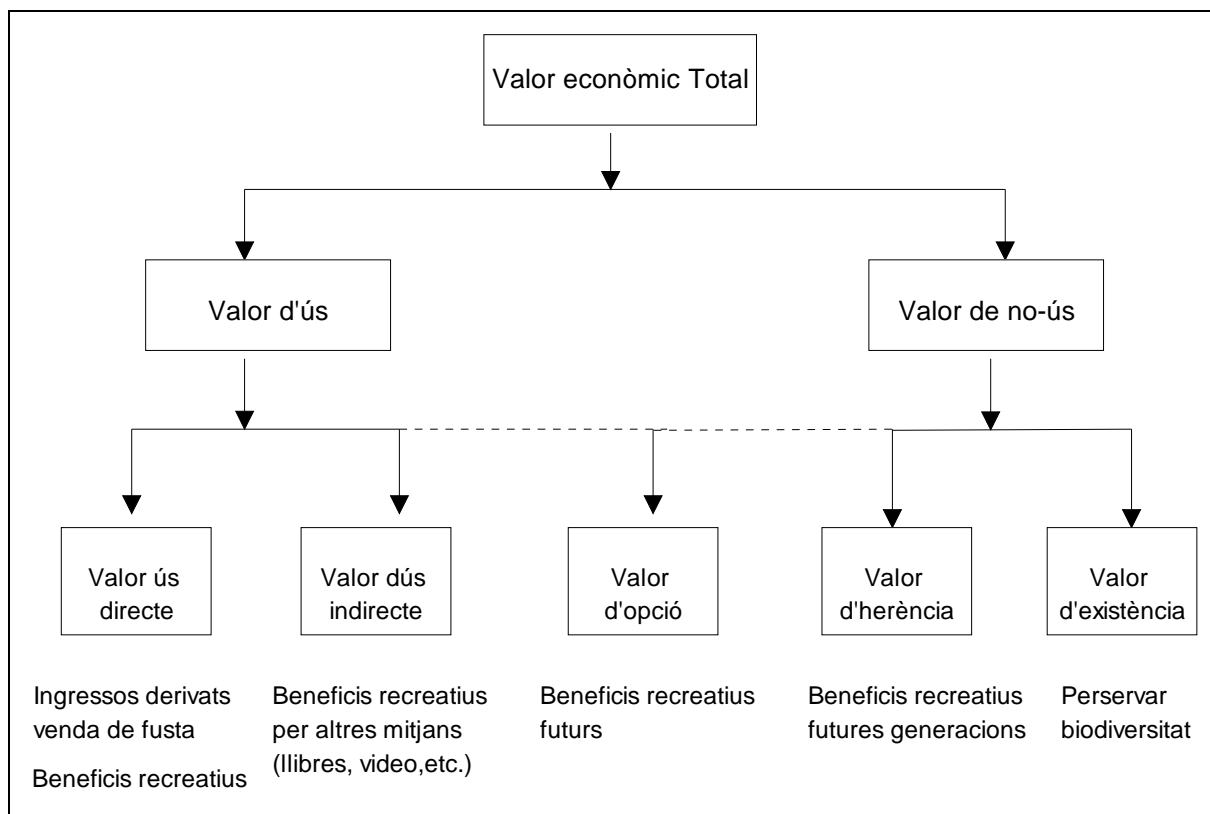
Valor econòmic Total

Valor d'ús

Valor de no-ús

Valor ús directe

Valor dús indirecte

Valor d'opció

Valor d'herència

Valor d'existència

Ingressos derivats venda de fusta

Beneficis recreatius

Beneficis recreatius per altres mitjans (llibres, video,etc.)

Beneficis recreatius futurs

Beneficis recreatius futures generacions

Perservar biodiversitat